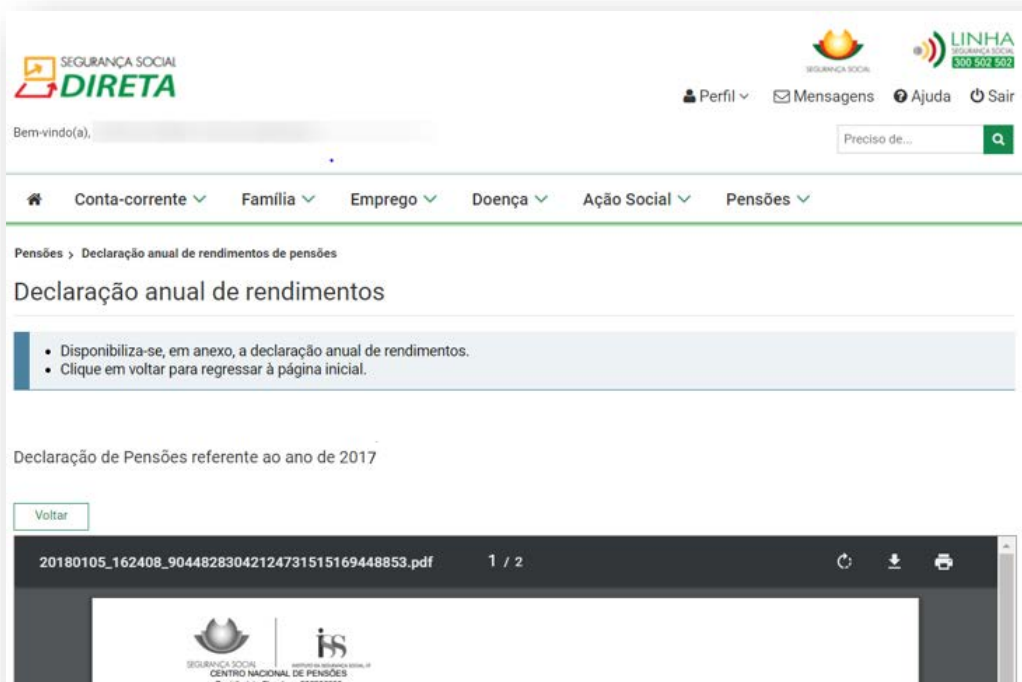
SEGURANÇA SOCIAL
DIRETA

SEGURANÇA SOCIAL

LINHA
SEGURANÇA SOCIAL
300 502 502

Perfil ∨ Mensagens Ajuda Sair

Bem-vindo(a),

Preciso de...

Conta-corrente ∨ Família ∨ Emprego ∨ Doença ∨ Ação Social ∨ Pensões ∨

Pensões › Declaração anual de rendimentos de pensões

Declaração anual de rendimentos

• Disponibiliza-se, em anexo, a declaração anual de rendimentos.
• Clique em voltar para regressar à página inicial.

Declaração de Pensões referente ao ano de 2017

Voltar

20180105_162408_9044828304212473151516944 8853.pdf 1 / 2

SEGURANÇA SOCIAL
CENTRO NACIONAL DE PENSÕES
iss
INSTITUTO DA SEGURANÇA SOCIAL, IP
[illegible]